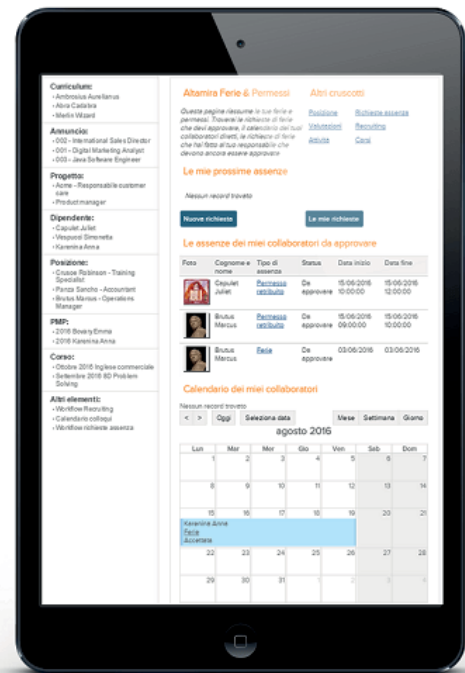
Curriculum:
• Ambrosius Aurelianus
• Alvia Cadabra
• Merlin Wizard

Annuncio:
• 002 – International Sales Director
• 001 – Digital Marketing Analyst
• 003 – Java Software Engineer

Progetto:
• Acme – Responsabile customer care
• Product manager

Dipendente:
• Capulet Juliet
• Vespucci Simonetta
• Karenina Anna

Posizione:
• Crusoe Robinson – Training Specialist
• Panza Sancho – Accountant
• Brutus Marcus – Operations Manager

PMP:
• 2016 Bovary Emma
• 2016 Karenina Anna

Corso:
• Ottobre 2016 Inglese commerciale
• Settembre 2016 8D Problem Solving

Altri elementi:
• Workflow Recruiting
• Calendario colloqui
• Workflow richieste assenza

Altamira Ferie & Permessi

Questa pagina riassume le tue ferie e permessi. Troverai le richieste di ferie che devi approvare, il calendario dei tuoi collaboratori diretti, le richieste di ferie che hai fatto al tuo responsabile che devono ancora essere approvate

Altri cruscotti

Posizione
Valutazioni
Attività

Richieste assenza
Recruiting
Corsi

Le mie prossime assenze

Nessun record trovato

Nuove richieste

Le mie richieste

Le assenze dei miei collaboratori da approvare

| Foto | Cognome e nome | Tipo di assenza | Status | Data inizio | Data fine |
|---|---|---|---|---|---|
| | Capulet Juliet | Permesso retribuito | Da approvare | 15/06/2016 10:00:00 | 15/06/2016 12:00:00 |
| | Brutus Marcus | Permesso retribuito | Da approvare | 15/06/2016 09:00:00 | 15/06/2016 10:00:00 |
| | Brutus Marcus | Ferie | Da approvare | 03/06/2016 | 03/06/2016 |

Calendario dei miei collaboratori

Nessun record trovato

< > Oggi Seleziona data

Mese Settimana Giorno

agosto 2016

| Lun | Mar | Mer | Gio | Ven | Sab | Dom |
|---|---|---|---|---|---|---|
| 1 | 2 | 3 | 4 | 5 | 6 | 7 |
| 8 | 9 | 10 | 11 | 12 | 13 | 14 |
| 15 | 16 | 17 | 18 | 19 | 20 | 21 |
| 22 | 23 | 24 | 25 | 26 | 27 | 28 |
| 29 | 30 | 31 | 1 | 2 | 3 | 4 |

Karenina Anna
Ferie
Accettata